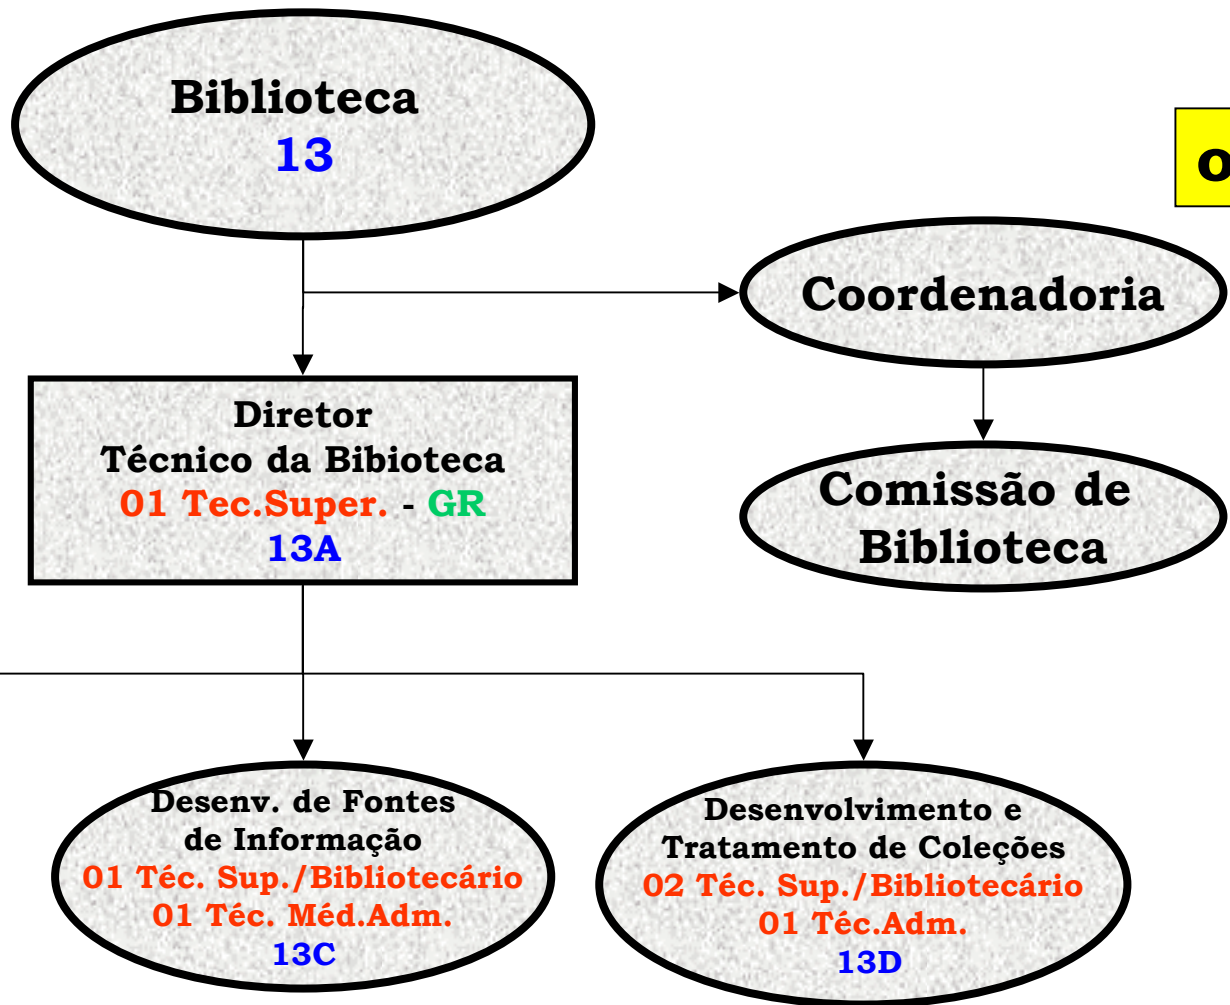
Biblioteca
13

O

Coordenadoria

Diretor
Técnico da Bibioteca
01 Tec.Super. - GR
13A

Comissão de Biblioteca

Desenv. de Fontes de Informação
01 Téc. Sup./Bibliotecário
01 Téc. Méd.Adm.
13C

Desenvolvimento e Tratamento de Coleções
02 Téc. Sup./Bibliotecário
01 Téc.Adm.
13D